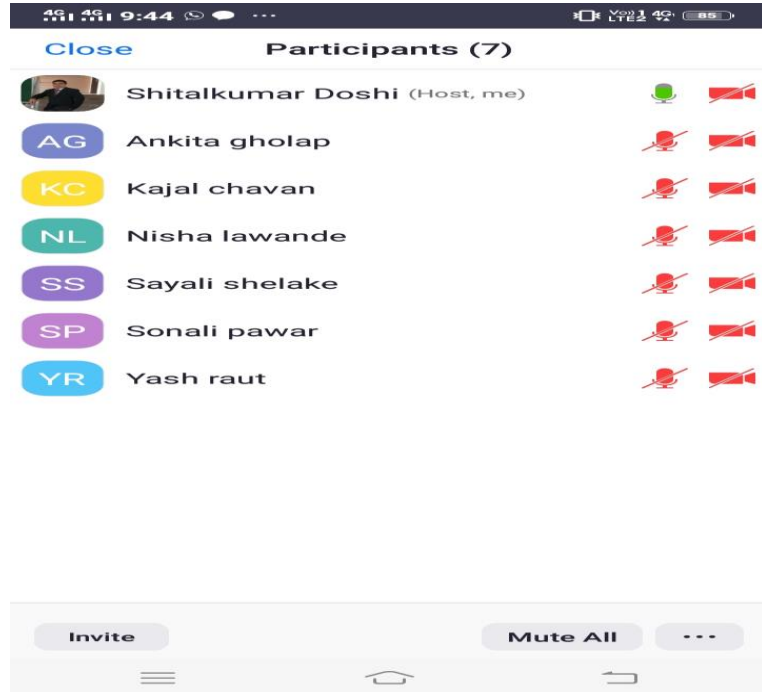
4G 4G 9:44 ···
Vo) 1 4G LTE2 85

Close Participants (7)

Shitalkumar Doshi (Host, me)

AG Ankita gholap

KC Kajal chavan

NL Nisha lawande

SS Sayali shelake

SP Sonali pawar

YR Yash raut

Invite

Mute All

···